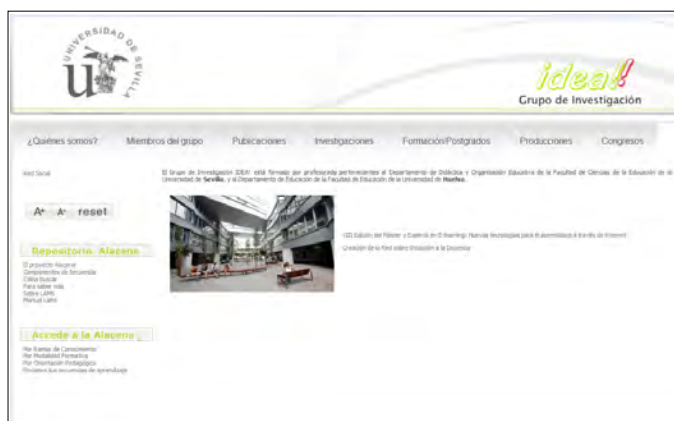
UNIVERSIDAD DE SEVILLA

idea!
Grupo de Investigación

¿Quiénes somos? Miembros del grupo Publicaciones Investigaciones Formación/Postgrados Producciones Congresos

Red Social

El Grupo de Investigación IDEA! está formado por profesores/as pertenecientes al Departamento de Didáctica y Organización Educativa de la Facultad de Ciencias de la Educación de la Universidad de **Sevilla**, y al Departamento de Educación de la Facultad de Educación de la Universidad de **Huelva**.

A+ A- reset

Repositorio Alacena

El proyecto Alacena
Componentes de Secuencia
Cómo buscar
Para saber más
Sobre LAMS
Manual LAMS

Accede a la Alacena

Por Ramas de Conocimiento
Por Modalidad Formativa
Por Orientación Pedagógica
Proyecta tus secuencias de aprendizaje

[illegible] Estudio del Máster y Experto en E-learning: Nuevas Tecnologías para el aprendizaje a través de Internet
Creación de la Red sobre Innovación a la Docencia